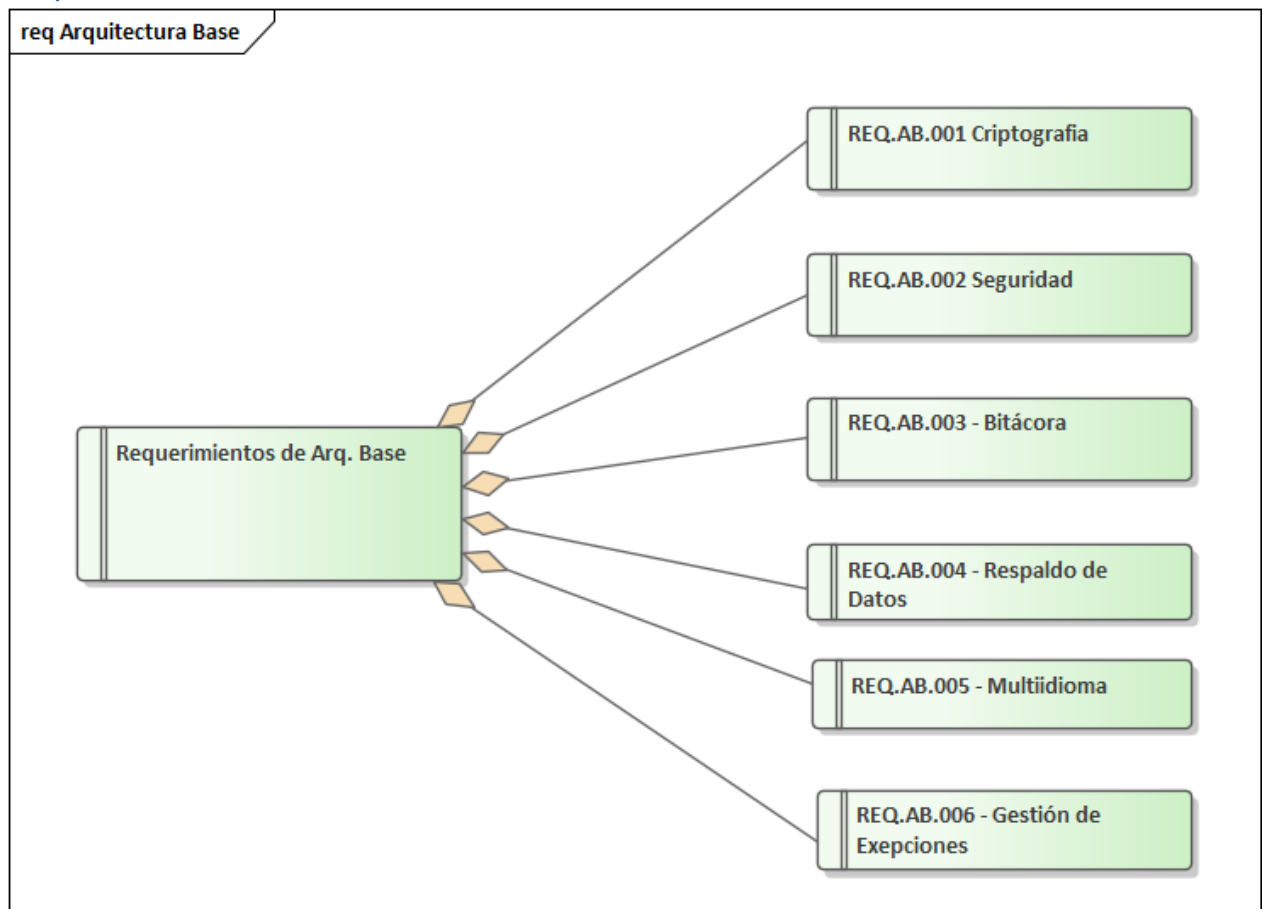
req Arquitectura Base

Requerimientos de Arq. Base

REQ.AB.001 Criptografia

REQ.AB.002 Seguridad

REQ.AB.003 - Bitácora

REQ.AB.004 - Respaldo de Datos

REQ.AB.005 - Multiidioma

REQ.AB.006 - Gestión de Exepciones